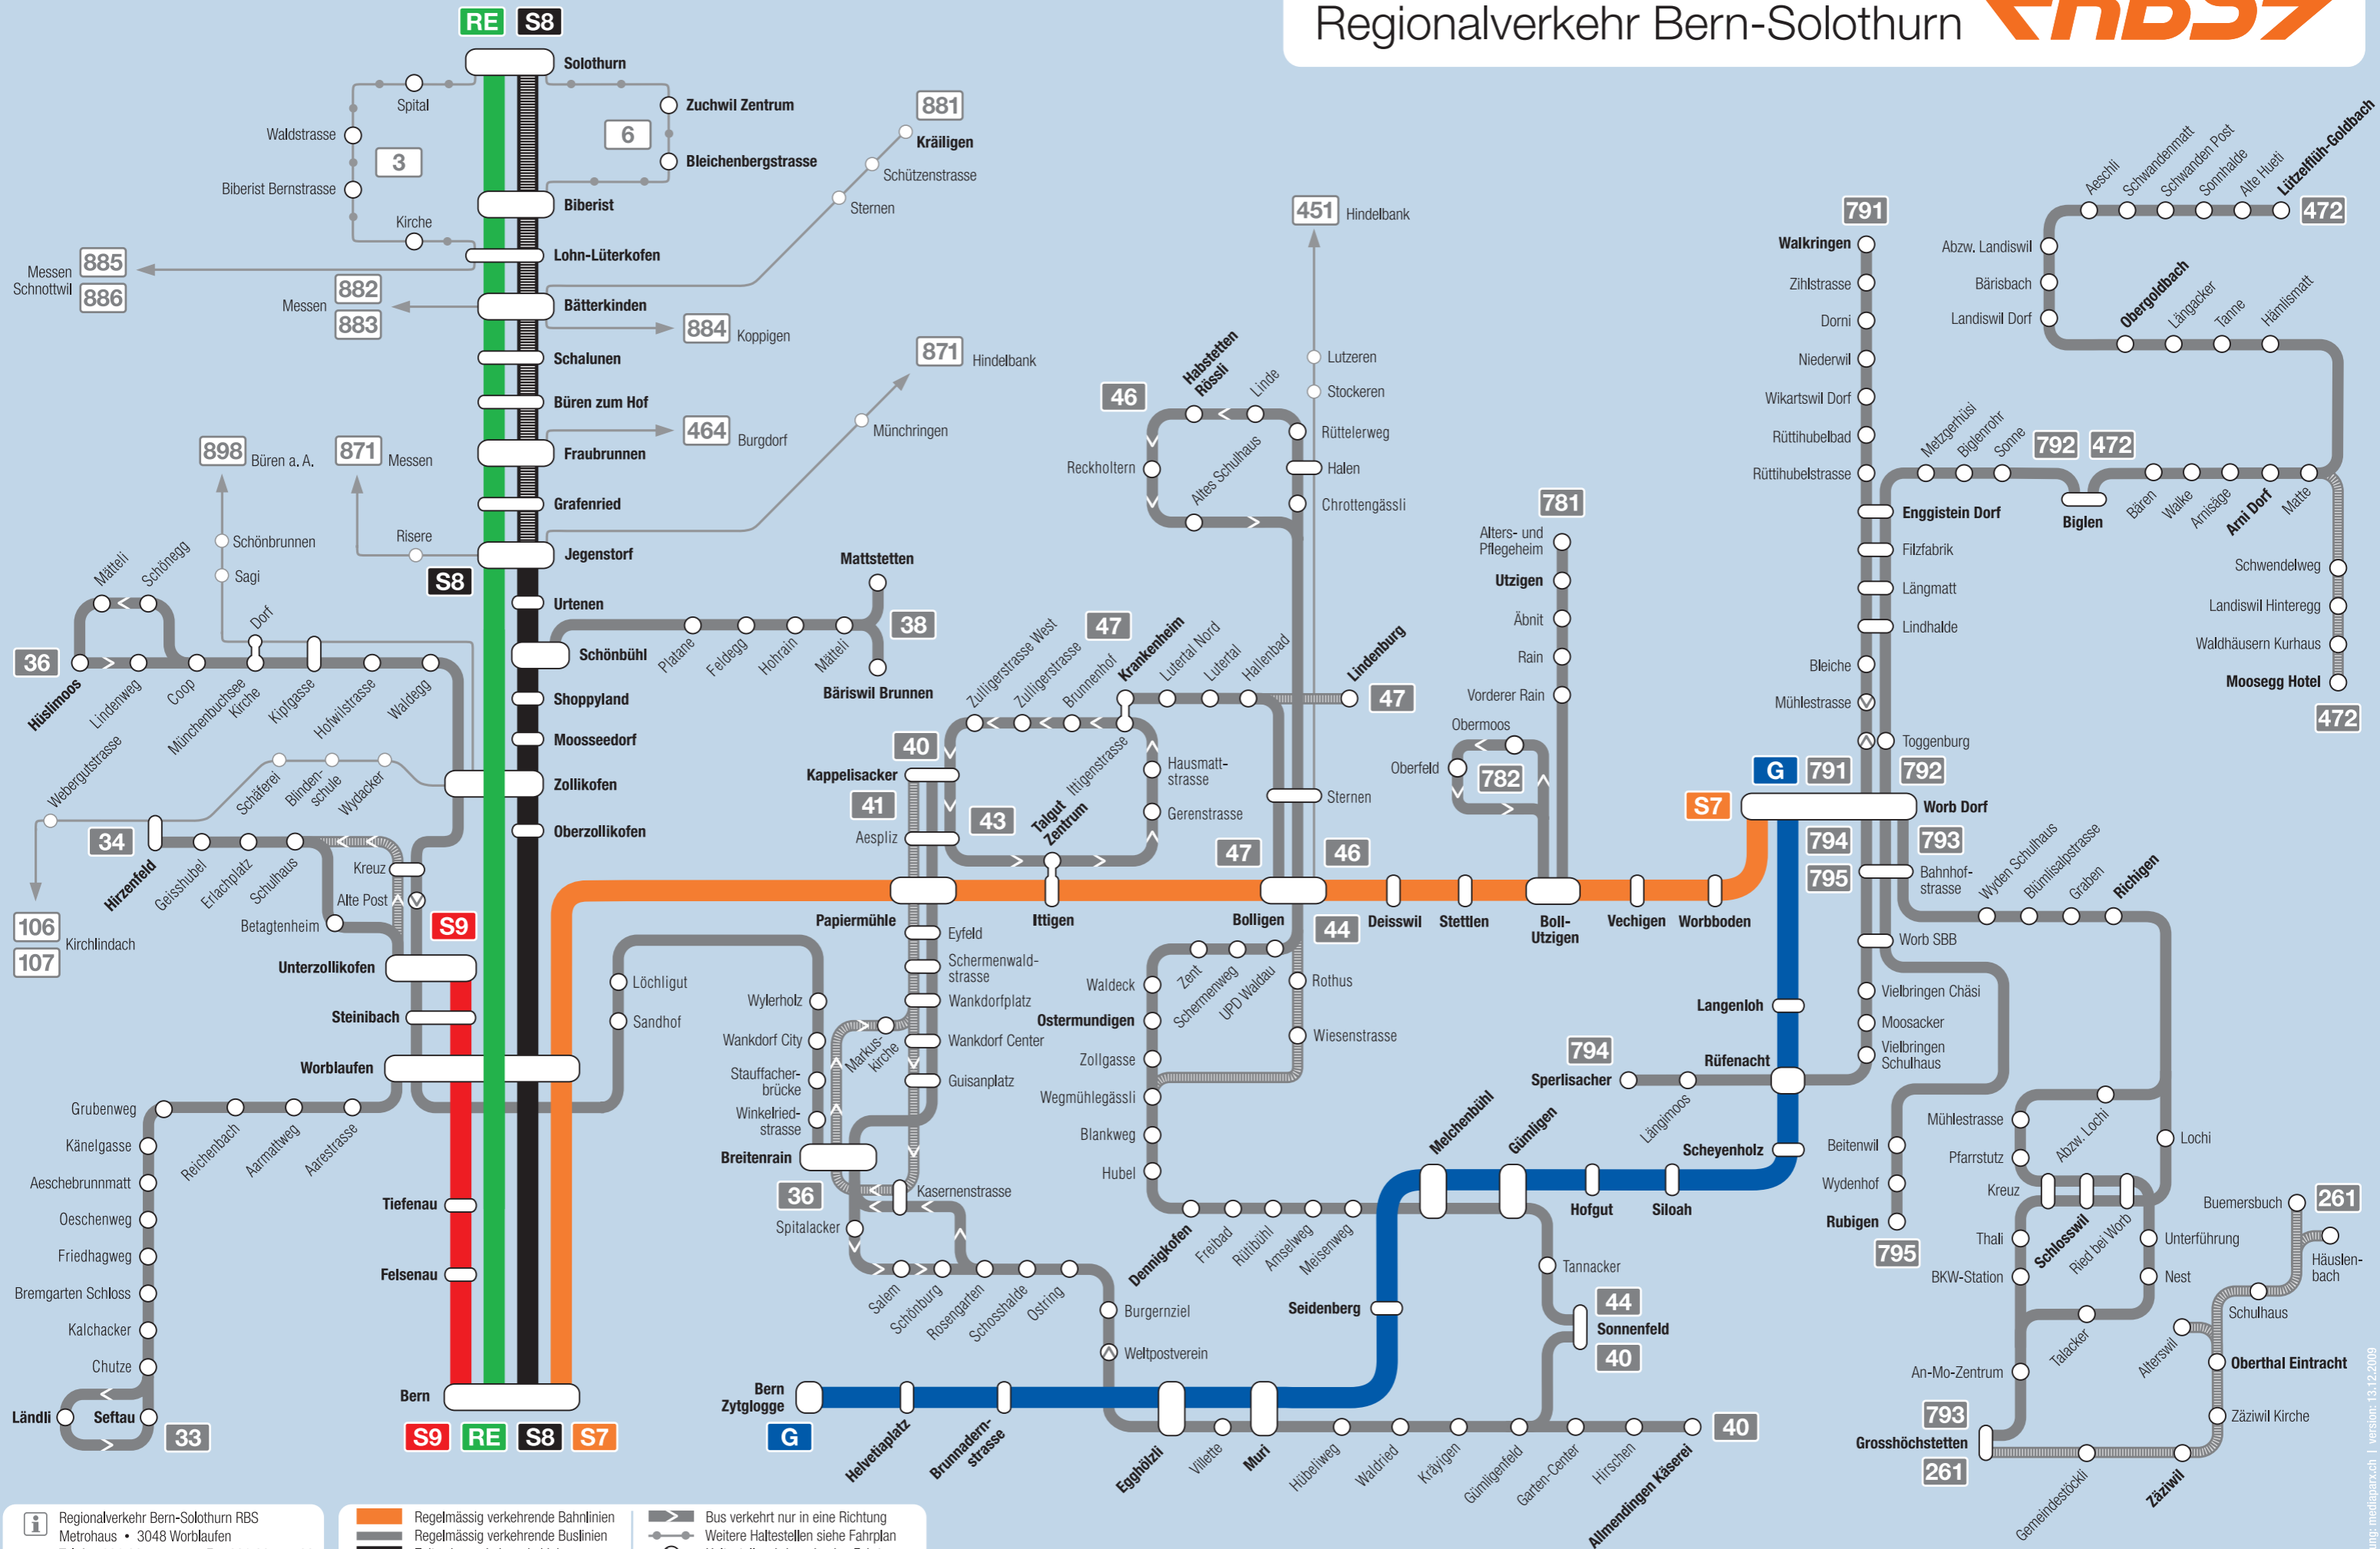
Regionalverkehr Bern-Solothurn RBS

RE S8

Solothurn
Zuchwil Zentrum
6
Bleichenbergstrasse
Spital
Waldstrasse
3
Biberist Bernstrasse
Kirche
Biberist
Lohn-Lüterkofen
Bätterkinden
Schalunen
Büren zum Hof
Fraubrunnen
Grafenried
Jegenstorf
S8
Urtenen
Schönbühl
Shoppyland
Moosseedorf
Zollikofen
Oberzollikofen
881 Kräiligen
Schützenstrasse
Sternen
885 886 Messen Schnottwil
882 883 Messen
884 Koppigen
871 Hindelbank
Münchringen
464 Burgdorf
898 Büren a. A.
871 Messen
Risere
Schönbrunnen
Sagi
Mattstetten
38
Platane Feldegg Hohrain Mätteli
Bäriswil Brunnen
36
Mätteli Schönegg
Hüslimoos Lindenweg Coop Münchenbuchsee Kirche Dorf Kipfgasse Hofwilstrasse Waldegg
Webergutstrasse
Schäferei Blindenschule Wydacker
34
Hirzenfeld Geisshubel Erlachplatz Schulhaus
Kreuz
Alte Post
Betagtenheim
106 107 Kirchlindach
S9
Unterzollikofen
Steinibach
Worblaufen
Grubenweg Känelgasse Aeschebrunnmatt Oeschenweg Friedhagweg Bremgarten Schloss Kalchacker Chutze
Reichenbach Aarnatweg Aarestrasse
Ländli Seftau 33
Tiefenau
Felsenau
Bern
S9 RE S8 S7
451 Hindelbank
46
Habstetten Rössli Linde
Reckholtern
Altes Schulhaus
Lutzeren Stockeren Rüttelerweg Halen Chrottengässli
47
Zulligerstrasse West Zulligerstrasse Brunnenhof Krankenheim Lutertal Nord Lutertal Hallenbad
Lindenburg
47
40
Kappelisacker
41
Aespliz
43
Ittigenstrasse
Talgut Zentrum
Hausmattstrasse
Gerenstrasse
Sternen
47 46
Papiermühle Ittigen Bolligen Deisswil Stettlen Boll-Utzigen Vechigen Worbboden
781
Alters- und Pflegeheim
Utzigen
Äbnit
Rain
Vorderer Rain
Obermoos
Oberfeld
782
Eyfeld
Schermenwaldstrasse
Wankdorfplatz
Wankdorf Center
Guisanplatz
Löchligut
Sandhof
Wylerholz
Wankdorf City
Markuskirche
Stauffacherbrücke
Winkelriedstrasse
Breitenrain
36
Spitalacker
Kasernenstrasse
Salem Schönburg Rosengarten Schosshalde Ostring
44
Waldeck
Ostermundigen
Zollgasse
Wegmühlegässli
Blankweg
Hubel
Zent Schermenweg UPD Waldau
Rothus
Wiesenstrasse
Burgernziel
Weltpostverein
Bern Zytglogge
G
Helvetiaplatz Brunnadernstrasse
Egghölzli Villette Muri
Dennigkofen Freibad Rüttibühl Amselweg Meisenweg
Melchenbühl Gümligen
Hofgut Siloah
Seidenberg
Tannacker
44 Sonnenfeld 40
Hübeliweg Waldried Kräyigen Gümligenfeld Garten-Center Hirschen Allmendingen Käserei
40
794
Sperlisacher Längimoos
Rüfenacht
Langenloh
Scheyenholz
791
Walkringen
Zihlstrasse
Dorni
Niederwil
Wikartswil Dorf
Rüttihubelbad
Rüttihubelstrasse
Enggistein Dorf
Filzfabrik
Längmatt
Lindhalde
Bleiche
Mühlestrasse
Toggenburg
G 791 792
S7
Worb Dorf
794 795
793
Bahnhofstrasse
Worb SBB
Vielbringen Chäsi
Moosacker
Vielbringen Schulhaus
Wyden Schulhaus Blümlisalpstrasse Graben Richigen
Beitenwil
Wydenhof
Rubigen
795
Mühlestrasse
Pfarrstutz
Kreuz
Thali
BKW-Station
Abzw. Lochi
Lochi
Schlosswil Ried bei Worb
Unterführung
Nest
An-Mo-Zentrum
Talacker
793
Grosshöchstetten
261
Gemeindestöckli
Zäziwil
Alterswil
Schulhaus
Oberthal Eintracht
Zäziwil Kirche
Buemersbuch 261
Häuslenbach
Abzw. Landiswil
Bärisbach
Landiswil Dorf
Aeschli Schwandenmatt Schwanden Post Sonnhalde Alte Hueti Lützelflüh-Goldbach
472
Obergoldbach Längacker Tanne Hämlismatt
Metzgerhüsi Biglenrohr Sonne
792 472
Biglen
Bären Walke Amisäge Arni Dorf Matte
Schwendelweg
Landiswil Hinteregg
Waldhäusern Kurhaus
Moosegg Hotel
472
Regionalverkehr Bern-Solothurn RBS
Metrohaus • 3048 Worblaufen
Regelmässig verkehrende Bahnlinien
Regelmässig verkehrende Buslinien
Bus verkehrt nur in eine Richtung
Weitere Haltestellen siehe Fahrplan
version: 13.12.2009